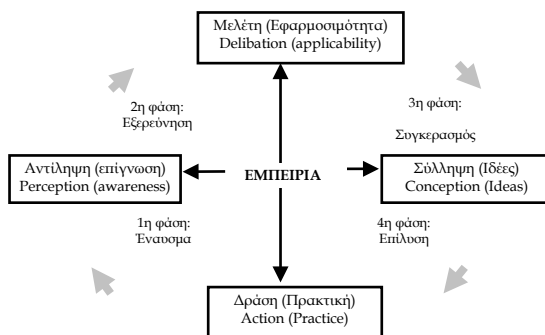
Μελέτη (Εφαρμοσιμότητα)
Delibation (applicability)

2η φάση:
Εξερεύνηση

3η φάση:
Συγκερασμός

Αντίληψη (επίγνωση)
Perception (awareness)

ΕΜΠΕΙΡΙΑ

Σύλληψη (Ιδέες)
Conception (Ideas)

1η φάση:
Έναυσμα

4η φάση:
Επίλυση

Δράση (Πρακτική)
Action (Practice)